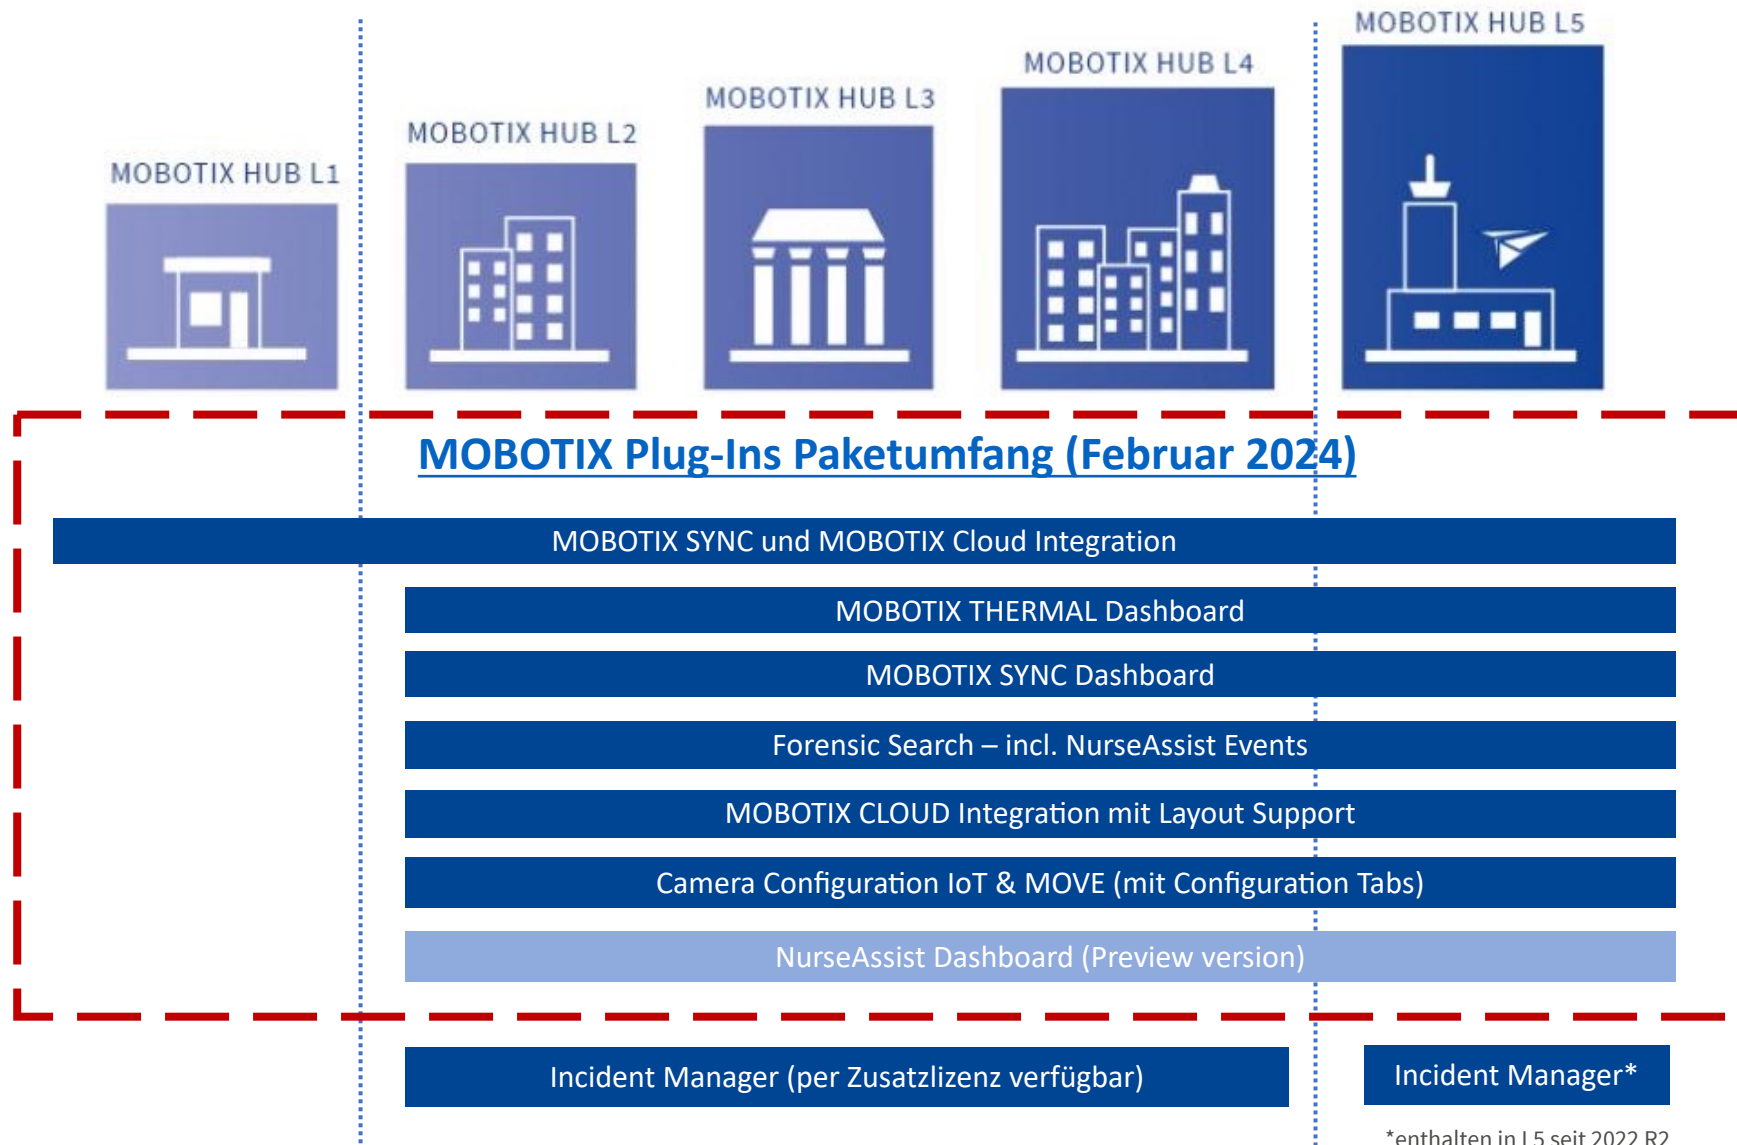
MOBOTIX HUB L1

MOBOTIX HUB L2

MOBOTIX HUB L3

MOBOTIX HUB L4

MOBOTIX HUB L5

MOBOTIX Plug-Ins Paketumfang (Februar 2024)

MOBOTIX SYNC und MOBOTIX Cloud Integration

MOBOTIX THERMAL Dashboard

MOBOTIX SYNC Dashboard

Forensic Search – incl. NurseAssist Events

MOBOTIX CLOUD Integration mit Layout Support

Camera Configuration IoT & MOVE (mit Configuration Tabs)

NurseAssist Dashboard (Preview version)

Incident Manager (per Zusatzlizenz verfügbar)

Incident Manager*

*enthalten in L5 seit 2022 R2